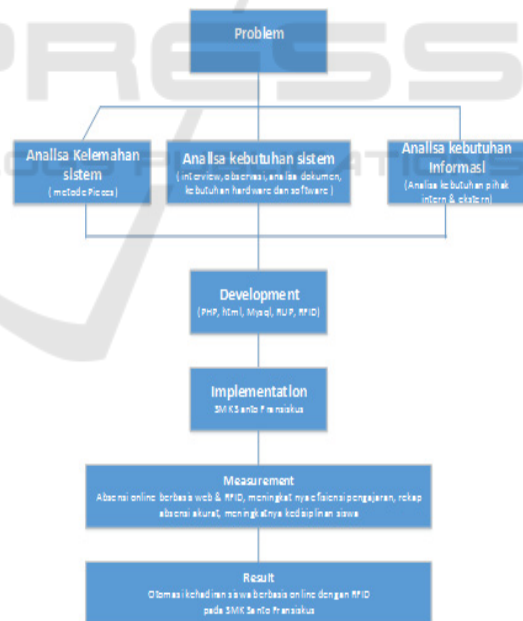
Problem

Analisa Kelemahan sistem
( metode Pieces)

Analisa kebutuhan sistem
( interview, observasi, analisa dokumen, kebutuhan hardware dan software )

Analisa kebutuhan Informasi
(Analisa kebutuhan pihak intern & ekstern)

Development
(PHP, Html, Mysql, RUP, RFID)

Implementation
SMK Santo Fransiskus

Measurement
Absensi online berbasis web & RFID, meningkatnya efisiensi pengajaran, rekap absensi akurat, meningkatnya kedisiplinan siswa

Result
Otomasi kehadiran siswa berbasis online dengan RFID pada SMK Santo Fransiskus

PRESS
SCIENCE AND TECHNOLOGY PUBLICATIONS